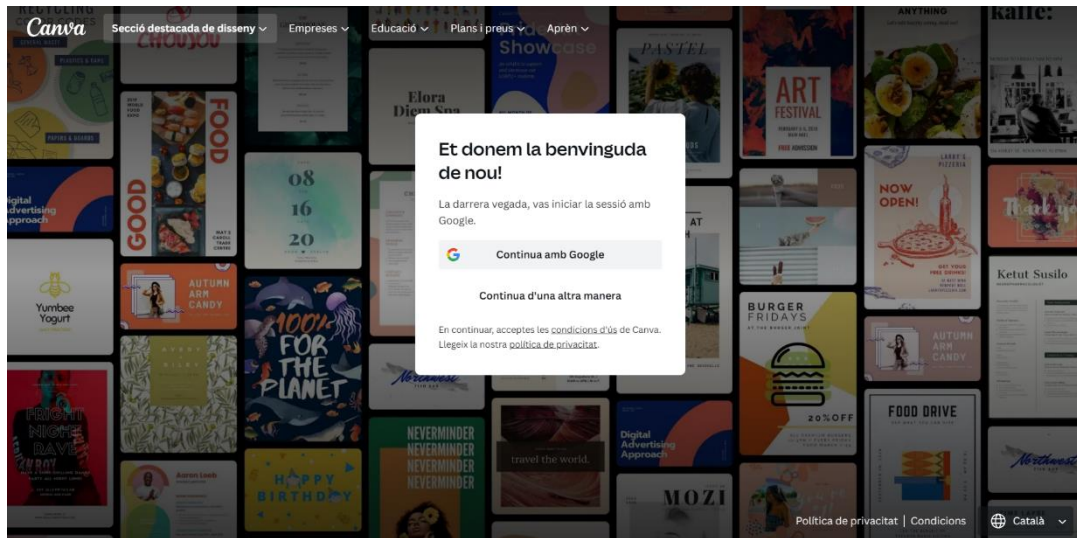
Canva
Secció destacada de disseny
Empreses
Educació
Plans i preus
Aprèn

Et donem la benvinguda de nou!

La darrera vegada, vas iniciar la sessió amb Google.

Continua amb Google

Continua d'una altra manera

En continuar, acceptes les condicions d'ús de Canva. Llegeix la nostra política de privacitat.

GOOD FOOD
Elora Diem Spa
08 16 20
Digital Advertising Approach
Yumbee Yogurt
AUTUMN ARM CANDY
100% FOR THE PLANET
NEVERMINDER NEVERMINDER NEVERMINDER NEVERMINDER
travel the world.
HAPPY BIRTHDAY
FRIGHT NIGHT RAVE
Showcase
PASTEL
ART FESTIVAL
NOW OPEN!
BURGER FRIDAYS
20%OFF
FOOD DRIVE
Ketut Susilo
AUTUMN ARM CANDY
MOZI
Digital Advertising Approach
ANYTHING
kaffe:

Política de privacitat | Condicions
Català